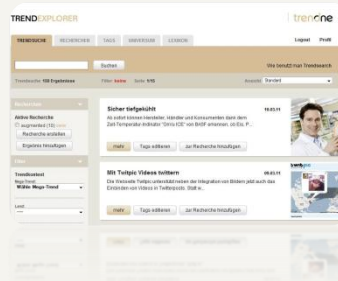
TRENDEXPLORER

trendone

TRENDSUCHE RECHERCHEN TAGS UNIVERSUM LEXIKON

Logout Profil

Suchen

Wie benutzt man Trendsearch

Trendsuche: 158 Ergebnisse

Filter: keine

Seite: 1/15

Anzeige: Standard

Recherche

Aktive Recherche

ausgewählt (12) mehr

Recherche erstellen

Ergebnis hinzufügen

Filter

Trendlevel

Mega-Trend

Wähle Mega-Trend

Land

Sicher tiefgekühlt

18.03.11

Ab sofort können Hersteller, Händler und Konsumenten dank dem Zeit-Temperatur-Indikator "OnVu ICE" von BASF erkennen, ob Ep...

mehr

Tags editieren

zur Recherche hinzufügen

Mit Twitpic Videos twittern

18.03.11

Die Webseite Twitpic unterstützt neben der Integration von Bildern jetzt auch das Einbinden von Videos in Twitterposts. Statt e...

mehr

Tags editieren

zur Recherche hinzufügen